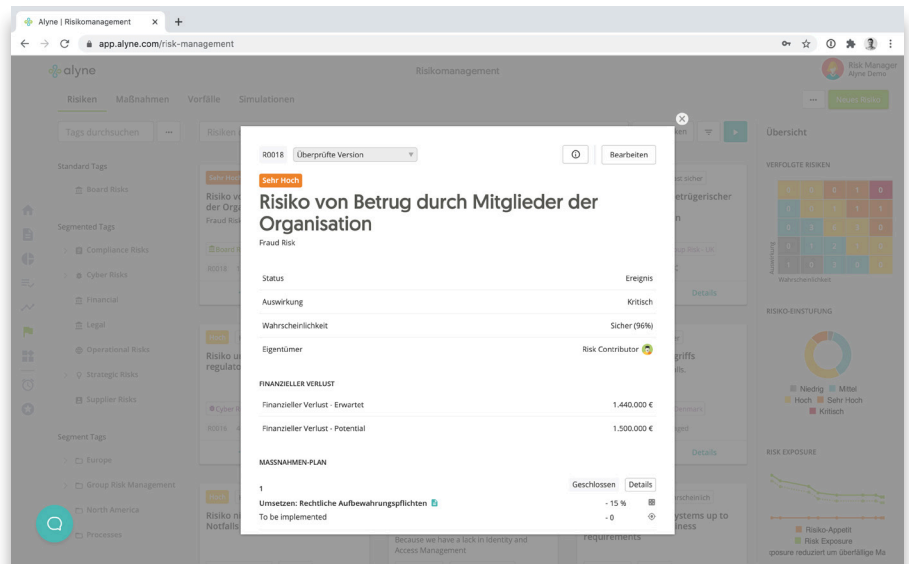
Alyne | Risikomanagement

app.alyne.com/risk-management

alyne

Risikomanagement

Risk Manager
Alyne Demo

Risiken Maßnahmen Vorfälle Simulationen

Neues Risiko

Tags durchsuchen

Übersicht

Standard Tags

Board Risks

Segmented Tags

Compliance Risks

Cyber Risks

Financial

Legal

Operational Risks

Strategic Risks

Supplier Risks

Segment Tags

Europe

Group Risk Management

North America

Processes

VERFOLGTE RISIKEN

Auswirkung

Wahrscheinlichkeit

RISIKO-EINSTUFUNG

Niedrig Mittel Hoch Sehr Hoch Kritisch

RISK EXPOSURE

Risiko-Appetit
Risk Exposure
Exposure reduziert um überfällige Ma

Details

Because we have a lack in Identity and Access Management

requirements

R0018 Überprüfte Version

Bearbeiten

Sehr Hoch

Risiko von Betrug durch Mitglieder der Organisation

Fraud Risk

| | |
|---|---|
| Status | Ereignis |
| Auswirkung | Kritisch |
| Wahrscheinlichkeit | Sicher (96%) |
| Eigentümer | Risk Contributor |

FINANZIELLER VERLUST

| | |
|---|---|
| Finanzieller Verlust - Erwartet | 1.440.000 € |
| Finanzieller Verlust - Potential | 1.500.000 € |

MASSNAHMEN-PLAN

1

Geschlossen Details

Umsetzen: Rechtliche Aufbewahrungspflichten - 15 %

To be implemented - 0